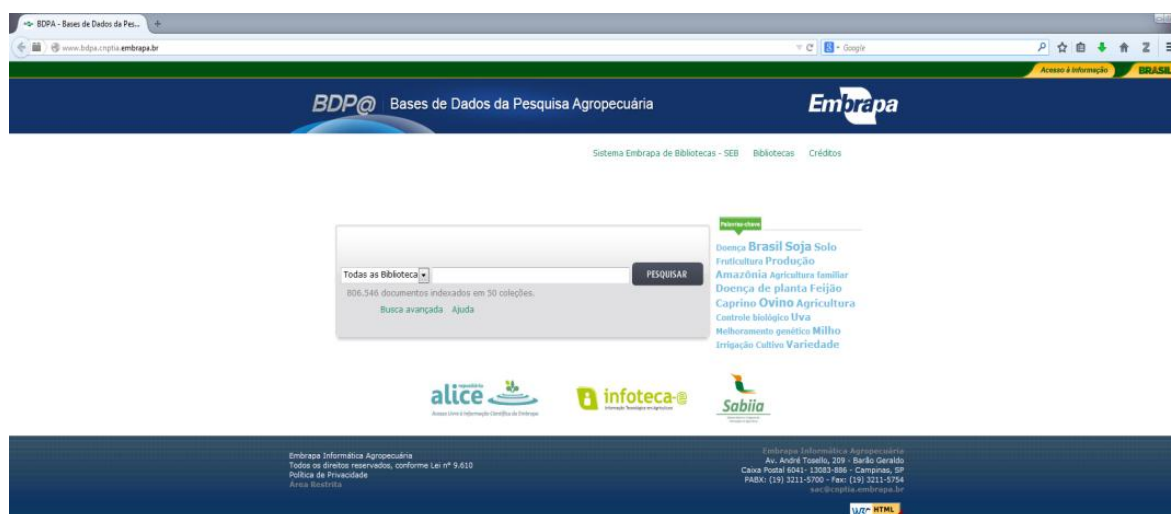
BDPA - Bases de Dados da Pes... +

www.bdpa.cnptia.embrapa.br

Google

Acesso à informação BRASIL

BDP@ Bases de Dados da Pesquisa Agropecuária

Embrapa

Sistema Embrapa de Bibliotecas - SEB Bibliotecas Créditos

Palavras-chave

Doença Brasil Soja Solo Fruticultura Produção Amazônia Agricultura familiar Doença de planta Feijão Caprino Ovino Agricultura Controle biológico Uva Melhoramento genético Milho Irrigação Cultivo Variedade

Todas as Biblioteca

PESQUISAR

806.546 documentos indexados em 50 coleções.

Busca avançada Ajuda

alice Acesso Livre à Informação Científica da Embrapa

infoteca-e Informação Tecnológica em Agricultura

Sabiia

Embrapa Informática Agropecuária
Todos os direitos reservados, conforme Lei nº 9.610
Política de Privacidade
Área Restrita

Embrapa Informática Agropecuária
Av. André Tosello, 209 - Barão Geraldo
Caixa Postal 6041- 13083-886 - Campinas, SP
PABX: (19) 3211-5700 - Fax: (19) 3211-5754
sac@cnptia.embrapa.br

W3C HTML